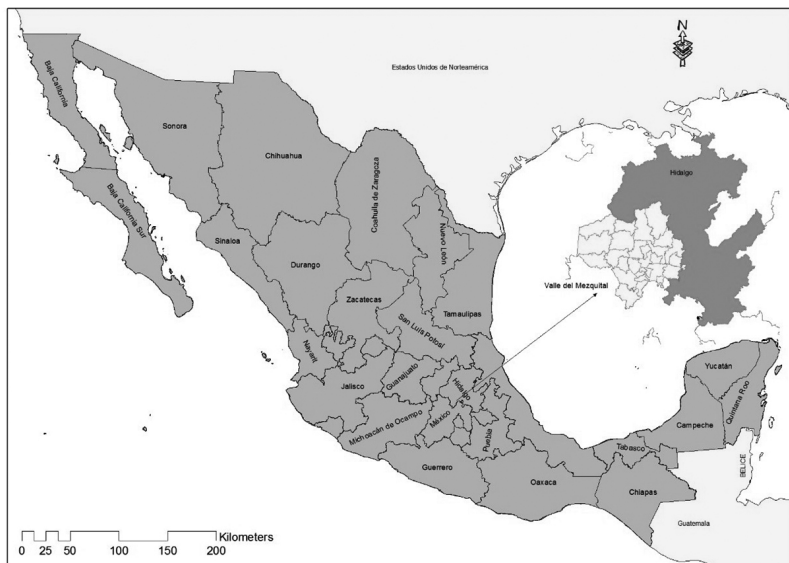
N

Estados Unidos de Norteamérica

Baja California

Sonora

Chihuahua

Coahuila de Zaragoza

Nuevo León

Baja California Sur

Sinaloa

Durango

Hidalgo

Valle del Mezquital

Zacatecas

Tamaulipas

San Luis Potosí

Nayarit

Jalisco

Guanajuato

Hidalgo

Michoacán de Ocampo

México

Puebla

Yucatán

Campeche

Quintana Roo

Tabasco

Guerrero

Oaxaca

Chiapas

BELICE

Guatemala

0 25 50 100 150 200 Kilometers